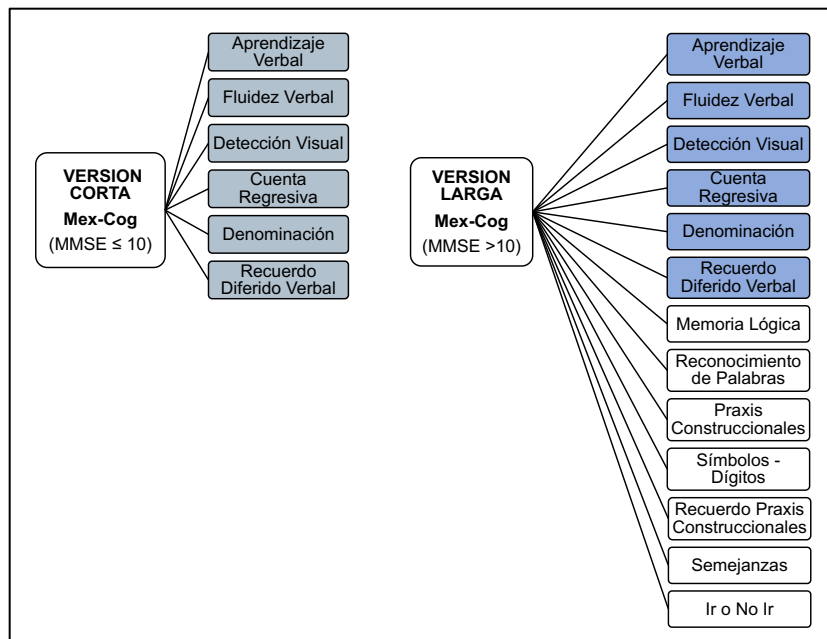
VERSION CORTA
Mex-Cog
(MMSE ≤ 10)

Aprendizaje Verbal
Fluidez Verbal
Detección Visual
Cuenta Regresiva
Denominación
Recuerdo Diferido Verbal

VERSION LARGA
Mex-Cog
(MMSE >10)

Aprendizaje Verbal
Fluidez Verbal
Detección Visual
Cuenta Regresiva
Denominación
Recuerdo Diferido Verbal
Memoria Lógica
Reconocimiento de Palabras
Praxis Construccionales
Símbolos - Dígitos
Recuerdo Praxis Construccionales
Semejanzas
Ir o No Ir